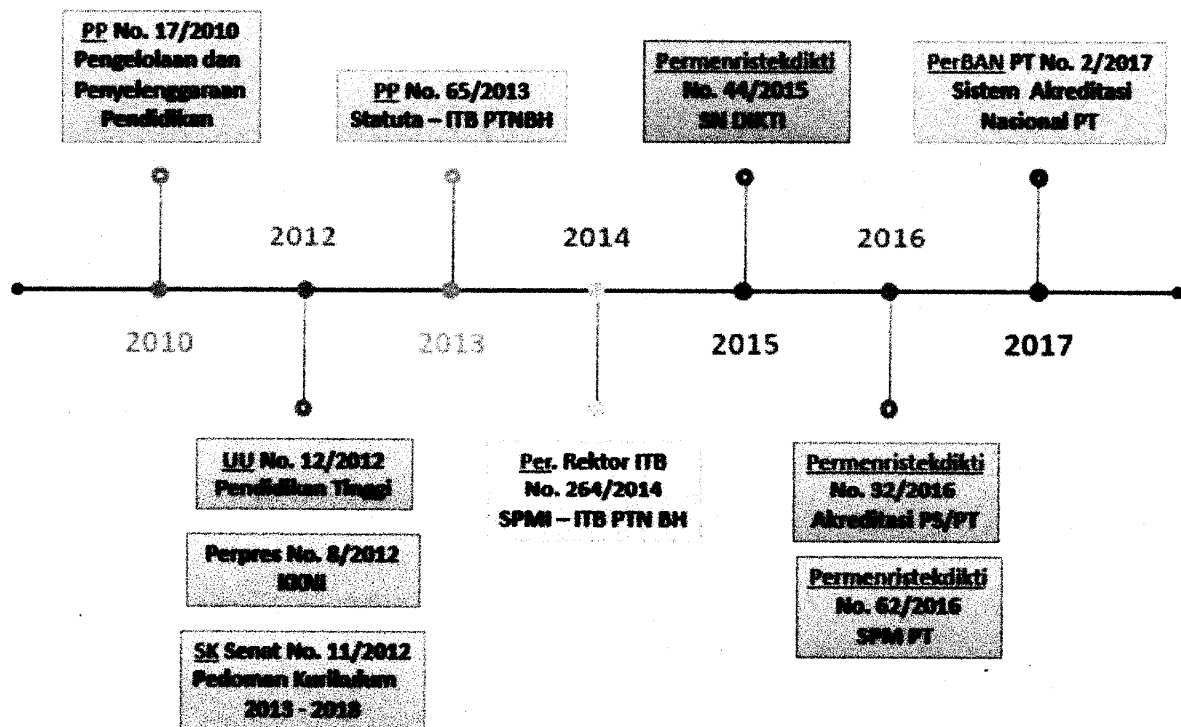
PP No. 17/2010
Pengelolaan dan Penyelenggaraan Pendidikan

PP No. 65/2013
Statuta – ITB PTNBH

Permenristekdikti No. 44/2015
SN DIKTI

PerBAN PT No. 2/2017
Sistem Akreditasi Nasional PT

2012

2014

2016

2010

2013

2015

2017

UU No. 12/2012
Pendidikan Tinggi

Perpres No. 8/2012
KKNI

SK Senat No. 11/2012
Pedoman Kurikulum
2013 - 2018

Per. Rektor ITB
No. 264/2014
SPMI – ITB PTN BH

Permenristekdikti
No. 32/2016
Akreditasi PS/PT

Permenristekdikti
No. 62/2016
SPM PT